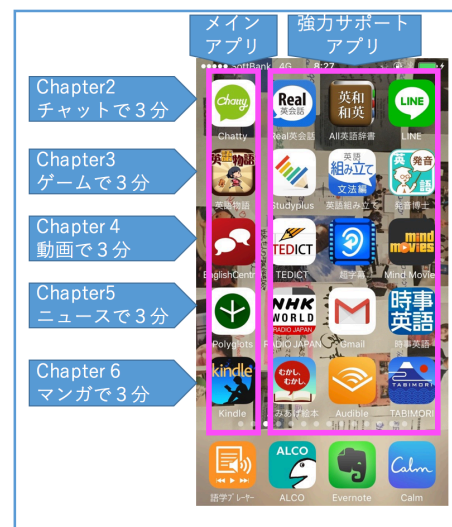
メイン アプリ

強力サポート アプリ

●●●●● SoftBank 4G 8:27

Chapter2 チャットで３分

Chapter3 ゲームで３分

Chapter４ 動画で３分

Chapter5 ニュースで３分

Chapter６ マンガで３分

Chatty
Chatty

Real 英会話
Real英会話

英和 和英
All英語辞書

LINE
LINE

英語物語

Studyplus

英語 組み立て 文法編
英語組み立て

発音
発音博士

TEDICT
TEDICT

EnglishCentral

聴手帳

mind movies
Mind Movie

NHK WORLD RADIO JAPAN
RADIO JAPAN

Polyglots

Gmail

時事 英語
時事英語

kindle
Kindle

むかし、むかし。
みあげ絵本

Audible

TABIMORI
TABIMORI

語学プレーヤー

ALCO
ALCO

Evernote

Calm
Calm